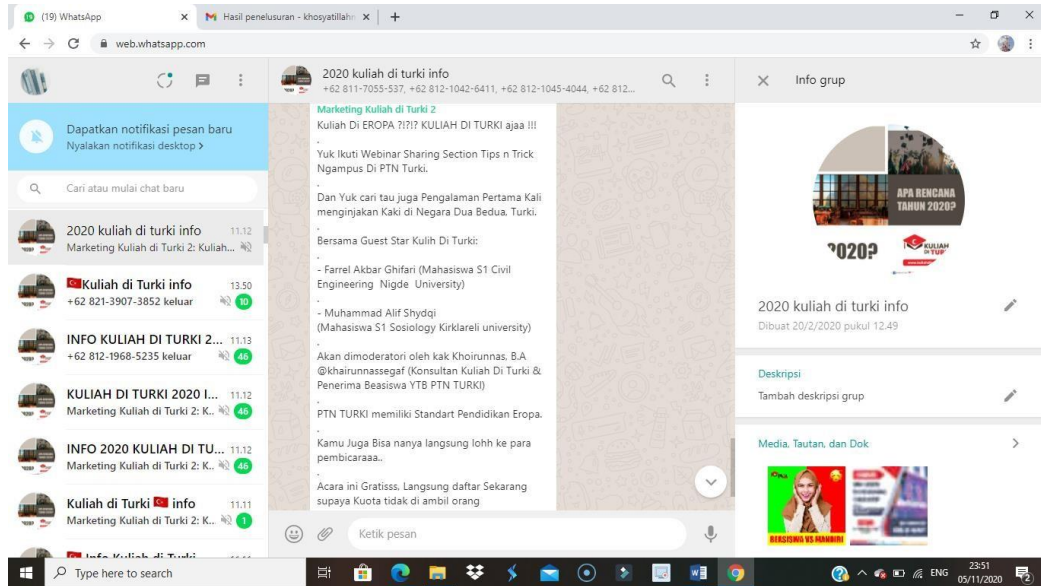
(19) WhatsApp
Hasil penelusuran - khosyatillahn
web.whatsapp.com

Dapatkan notifikasi pesan baru
Nyalakan notifikasi desktop >

Cari atau mulai chat baru

2020 kuliah di turki info 11.12
Marketing Kuliah di Turki 2: Kuliah...

Kuliah di Turki info 13.50
+62 821-3907-3852 keluar 10

INFO KULIAH DI TURKI 2... 11.13
+62 812-1968-5235 keluar 46

KULIAH DI TURKI 2020 I... 11.12
Marketing Kuliah di Turki 2: K... 46

INFO 2020 KULIAH DI TU... 11.12
Marketing Kuliah di Turki 2: K... 46

Kuliah di Turki info 11.11
Marketing Kuliah di Turki 2: K... 1

Info Kuliah di Turki

2020 kuliah di turki info
+62 811-7055-537, +62 812-1042-6411, +62 812-1045-4044, +62 812...

Marketing Kuliah di Turki 2
Kuliah Di EROPA ?!?!? KULIAH DI TURKI ajaa !!!
.
Yuk Ikuti Webinar Sharing Section Tips n Trick Ngampus Di PTN Turki.
.
Dan Yuk cari tau juga Pengalaman Pertama Kali menginjakan Kaki di Negara Dua Bedua, Turki.
.
Bersama Guest Star Kulih Di Turki:
.
- Farrel Akbar Ghifari (Mahasiswa S1 Civil Engineering Nigde University)
.
- Muhammad Alif Shydqi
(Mahasiswa S1 Sosiology Kirklareli university)
.
Akan dimoderatori oleh kak Khoirunnas, B.A @khairunnassegaf (Konsultan Kuliah Di Turki & Penerima Beasiswa YTB PTN TURKI)
.
PTN TURKI memiliki Standart Pendidikan Eropa.
.
Kamu Juga Bisa nanya langsung lohh ke para pembicaraaa..
.
Acara ini Gratisss, Langsung daftar Sekarang supaya Kuota tidak di ambil orang

Ketik pesan

Info grup
APA RENCANA TAHUN 2020?
2020?
KULIAH DI TURKI
2020 kuliah di turki info
Dibuat 20/2/2020 pukul 12.49
Deskripsi
Tambah deskripsi grup
Media, Tautan, dan Dok
BEASISWA VS MANDIRI

Type here to search
ENG 23:51 05/11/2020